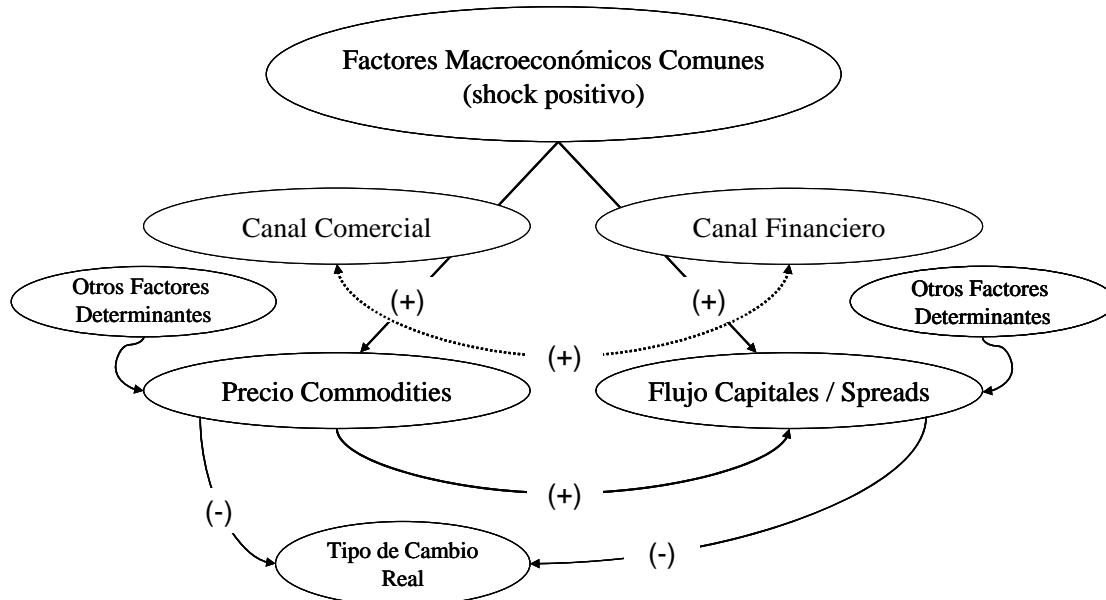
Factores Macroeconómicos Comunes
(shock positivo)

Canal Comercial

Canal Financiero

Otros Factores Determinantes

(+)

(+)

Otros Factores Determinantes

(+)

Precio Commodities

Flujo Capitales / Spreads

(+)

(-)

Tipo de Cambio Real

(-)